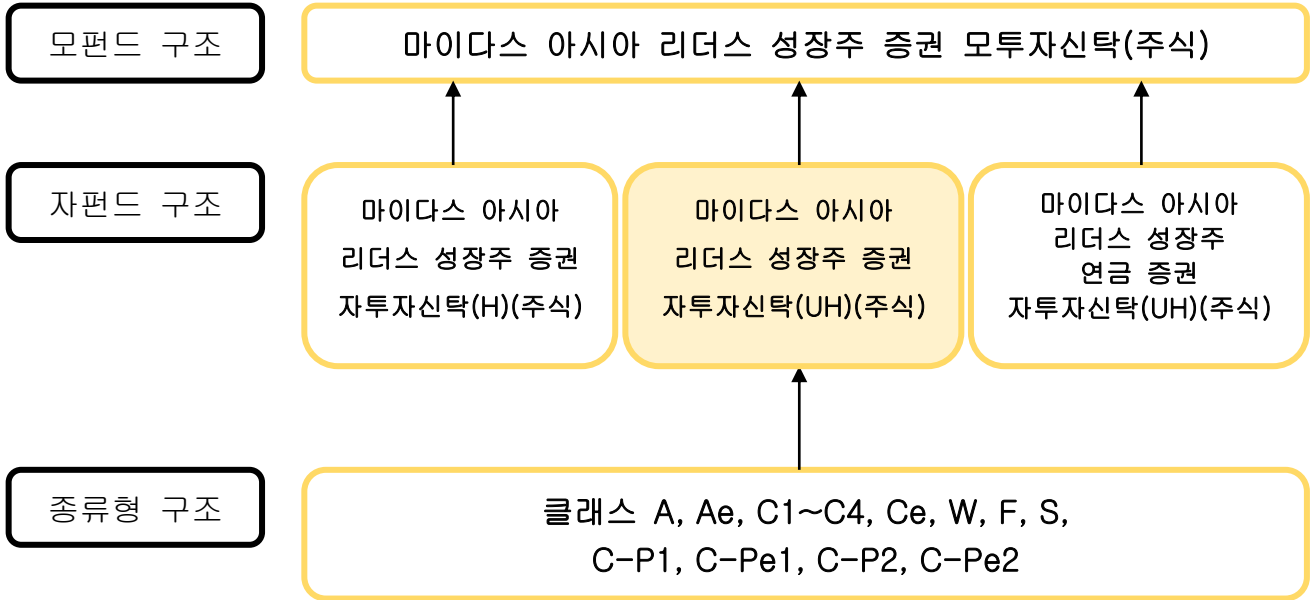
모펀드 구조

마이다스 아시아 리더스 성장주 증권 모투자신탁(주식)

자펀드 구조

마이다스 아시아 리더스 성장주 증권 자투자신탁(H)(주식)

마이다스 아시아 리더스 성장주 증권 자투자신탁(UH)(주식)

마이다스 아시아 리더스 성장주 연금 증권 자투자신탁(UH)(주식)

종류형 구조

클래스 A, Ae, C1~C4, Ce, W, F, S, C-P1, C-Pe1, C-P2, C-Pe2